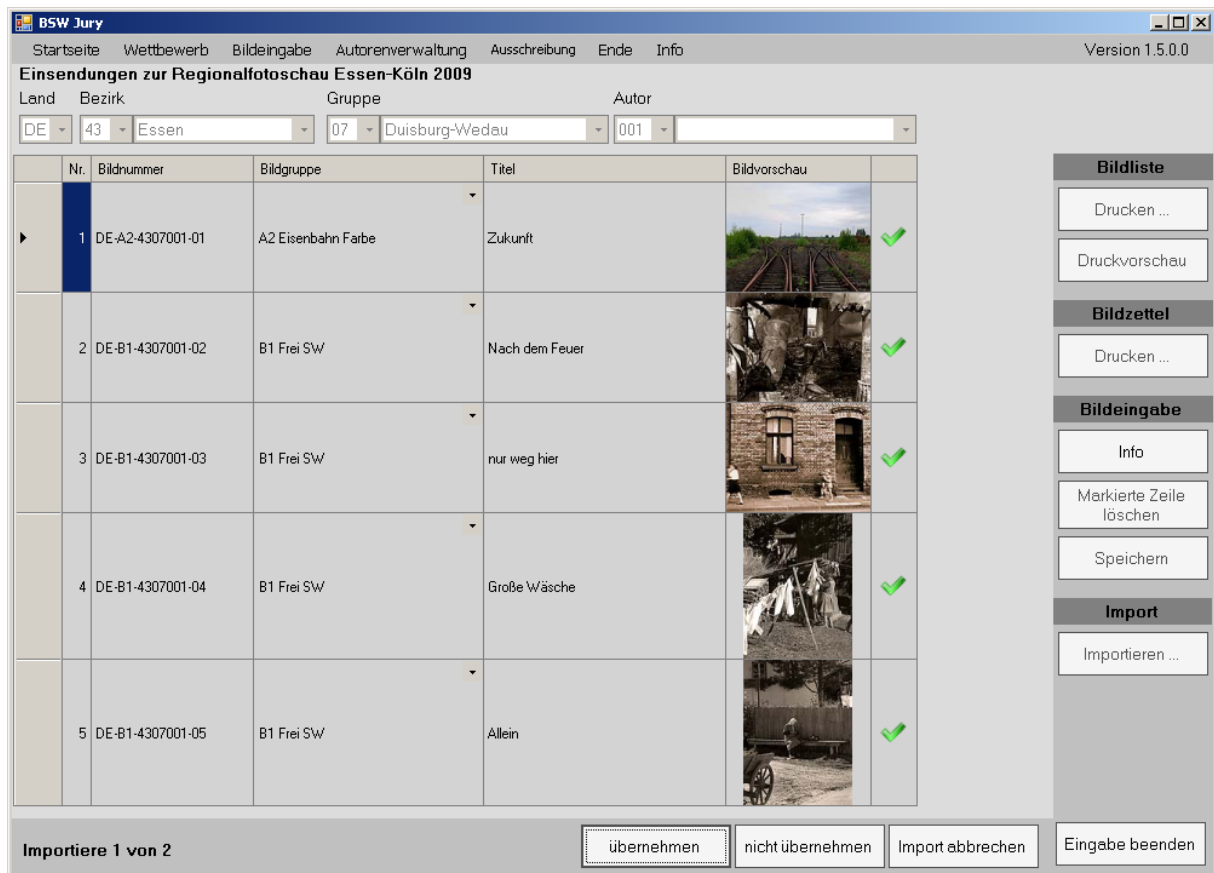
BSW Jury

Startseite Wettbewerb Bildeingabe Autorenverwaltung Ausschreibung Ende Info

Version 1.5.0.0

Einsendungen zur Regionalfotoschau Essen-Köln 2009

Land Bezirk Gruppe Autor

DE 43 Essen 07 Duisburg-Wedau 001

| | Nr. | Bildnummer | Bildgruppe | Titel | Bildvorschau | |
|---|---|---|---|---|---|---|
| ▸ | 1 | DE-A2-4307001-01 | A2 Eisenbahn Farbe | Zukunft | | |
| | 2 | DE-B1-4307001-02 | B1 Frei SW | Nach dem Feuer | | |
| | 3 | DE-B1-4307001-03 | B1 Frei SW | nur weg hier | | |
| | 4 | DE-B1-4307001-04 | B1 Frei SW | Große Wäsche | | |
| | 5 | DE-B1-4307001-05 | B1 Frei SW | Allein | | |

Bildliste

Drucken ...

Druckvorschau

Bildzettel

Drucken ...

Bildeingabe

Info

Markierte Zeile löschen

Speichern

Import

Importieren ...

Importiere 1 von 2

übernehmen

nicht übernehmen

Import abbrechen

Eingabe beenden